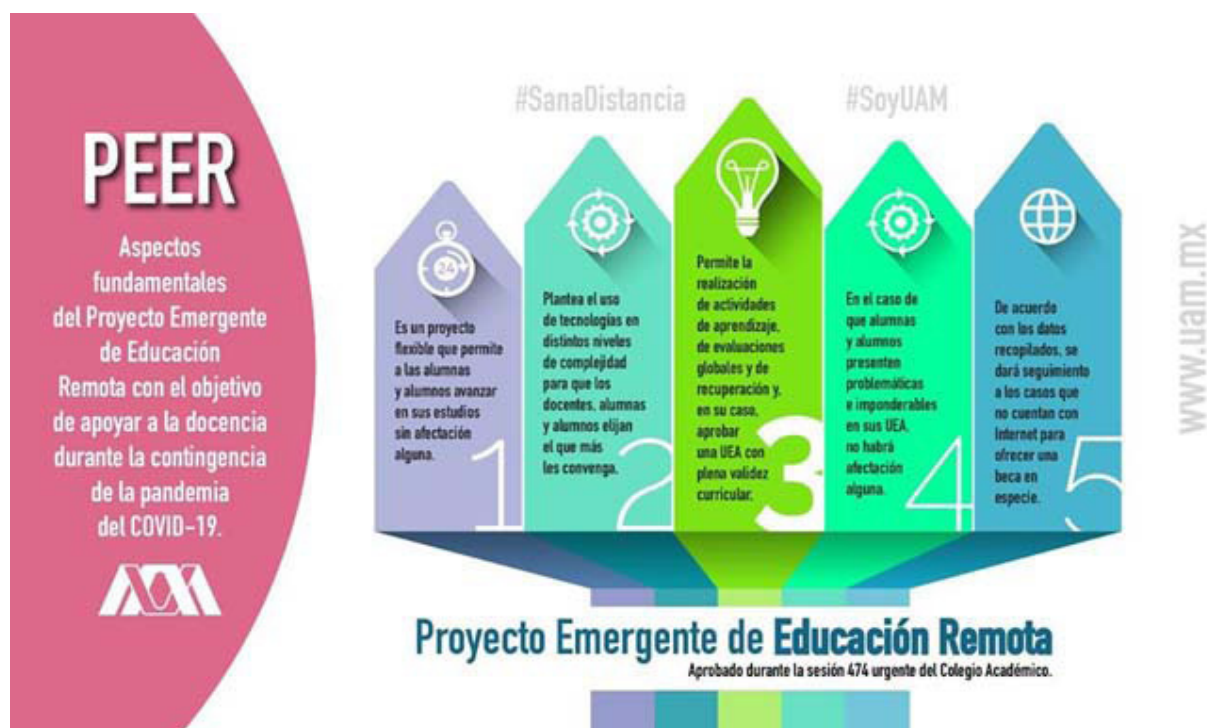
PEER

Aspectos fundamentales del Proyecto Emergente de Educación Remota con el objetivo de apoyar a la docencia durante la contingencia de la pandemia del COVID-19.

#SanaDistancia

#SoyUAM

24

Es un proyecto flexible que permite a las alumnas y alumnos avanzar en sus estudios sin afectación alguna.

1

Plantea el uso de tecnologías en distintos niveles de complejidad para que los docentes, alumnas y alumnos elijan el que más les convenga.

2

Permite la realización de actividades de aprendizaje, de evaluaciones globales y de recuperación y, en su caso, aprobar una UEA con plena validez curricular.

3

En el caso de que alumnas y alumnos presenten problemáticas e imponderables en sus UEA, no habrá afectación alguna.

4

De acuerdo con los datos recopilados, se dará seguimiento a los casos que no cuentan con Internet para ofrecer una beca en especie.

5

www.uam.mx

Proyecto Emergente de Educación Remota

Aprobado durante la sesión 474 urgente del Colegio Académico.